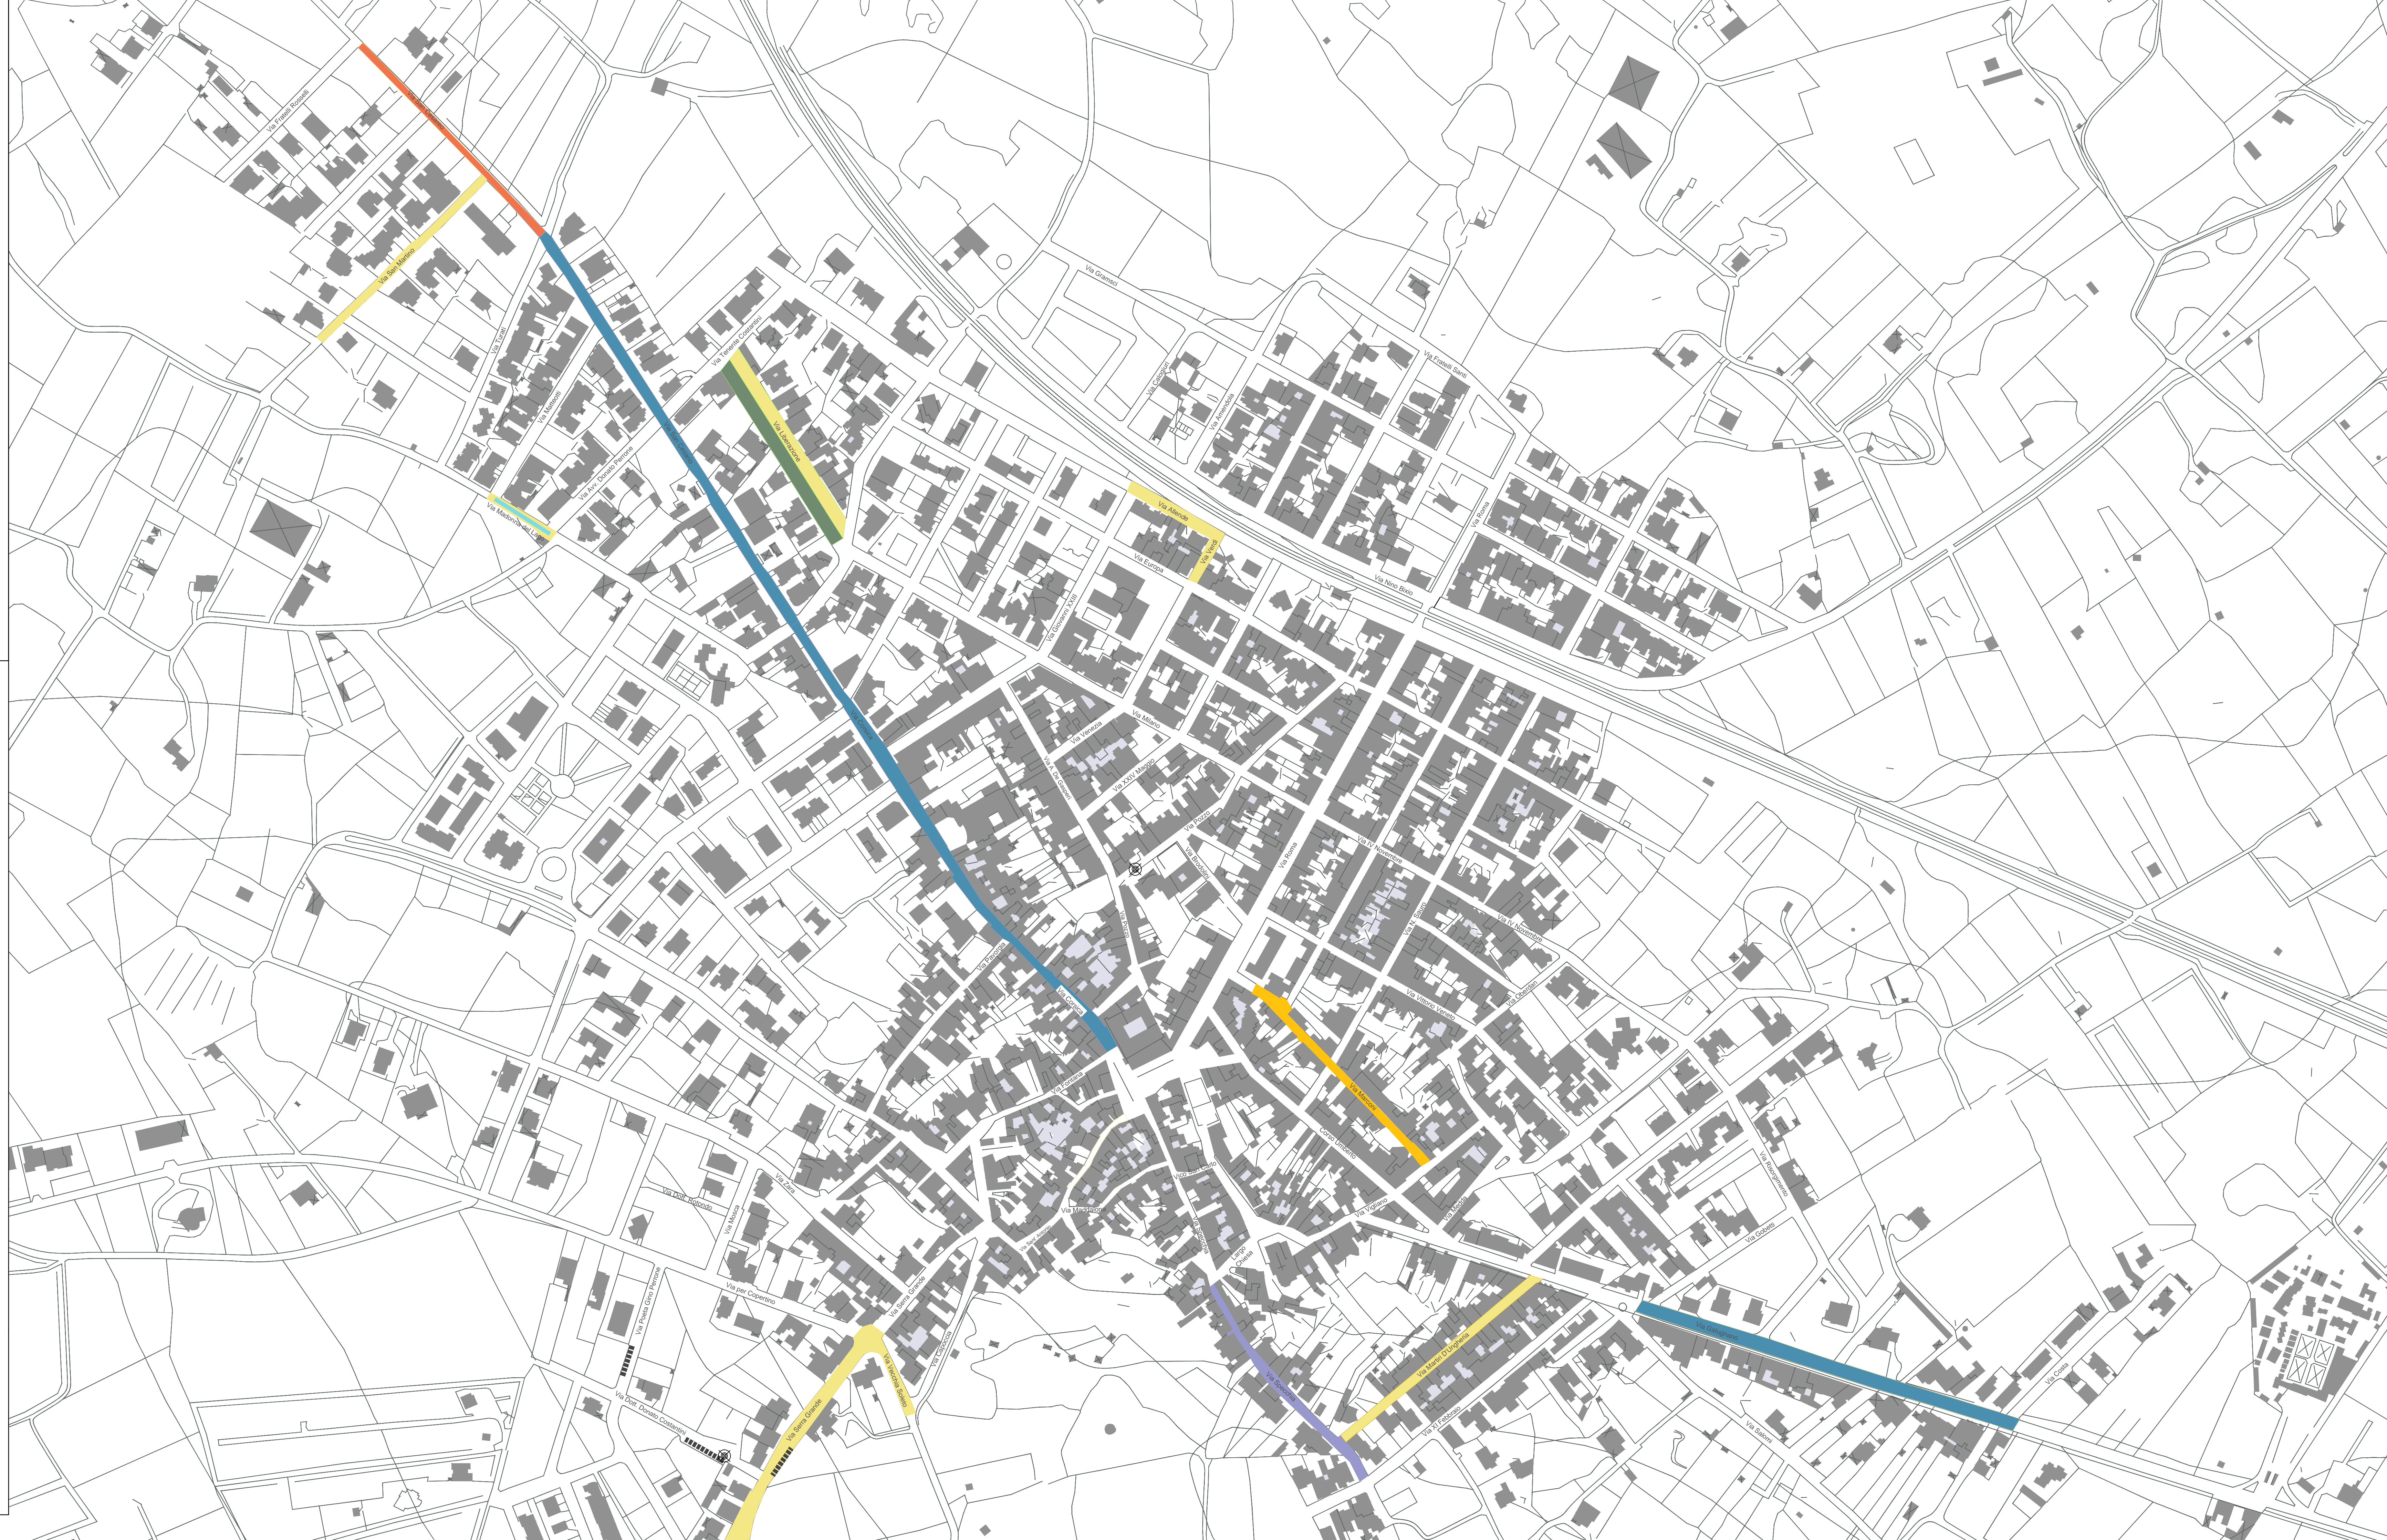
Via Fratelli Rosselli
Via San Martino
Via Turati
Via Matteotti
Via Avv. Donato Ferrari
Via Madonna del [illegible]
Via Tenente Costantini
Via Liberazione
Via Gramsci
Via Fratelli Santi
Via Allende
Via Verdi
Via Europa
Via Nino Bixio
Via Roma
Via Giovanni XXIII
Via Milano
Via Venezia
Via XXIV Maggio
Via Pozzo
Via Roma
Via IV Novembre
Via Cavour
Via Firenze
Via Vittorio Veneto
Via Mameli
Via Oberdan
Via Zara
Via Dott. Rolando
Via Madonna
Via Madonna
Via per Copertino
Via Serra Grande
Via Vecchio Sorso
Via Piave
Via Vigne
Via Gioberti
Via Risorgimento
Largo Chiesa
Via Martiri D'Ungheria
Via Garibaldi
Via Salvini
Via Costa
Via Dott. Donato Costantino
Via Pietra Giro Petrone
Via Serra Grande
Corso Umberto